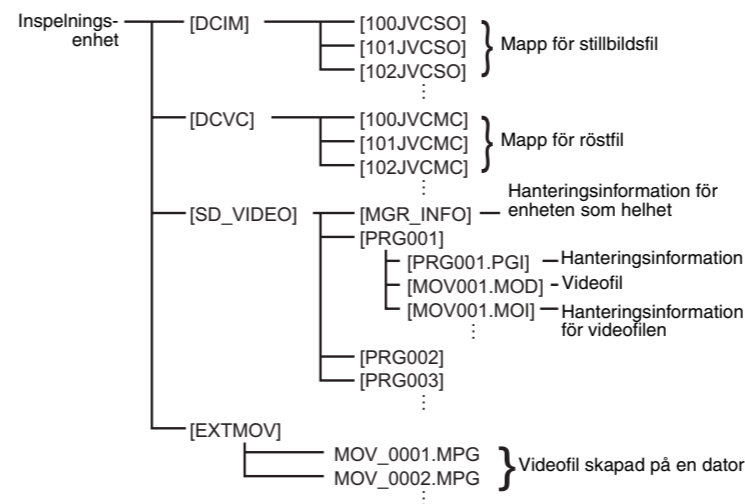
Inspelningsenhet

[DCIM]
[100JVCSO]
[101JVCSO]
[102JVCSO]
Mapp för stillbildsfil

[DCVC]
[100JVCMC]
[101JVCMC]
[102JVCMC]
Mapp för röstfil

[SD_VIDEO]
[MGR_INFO] Hanteringsinformation för enheten som helhet
[PRG001]
[PRG001.PGI] Hanteringsinformation
[MOV001.MOD] Videofil
[MOV001.MOI] Hanteringsinformation för videofilen
[PRG002]
[PRG003]

[EXTMOV]
MOV_0001.MPG
MOV_0002.MPG
Videofil skapad på en dator